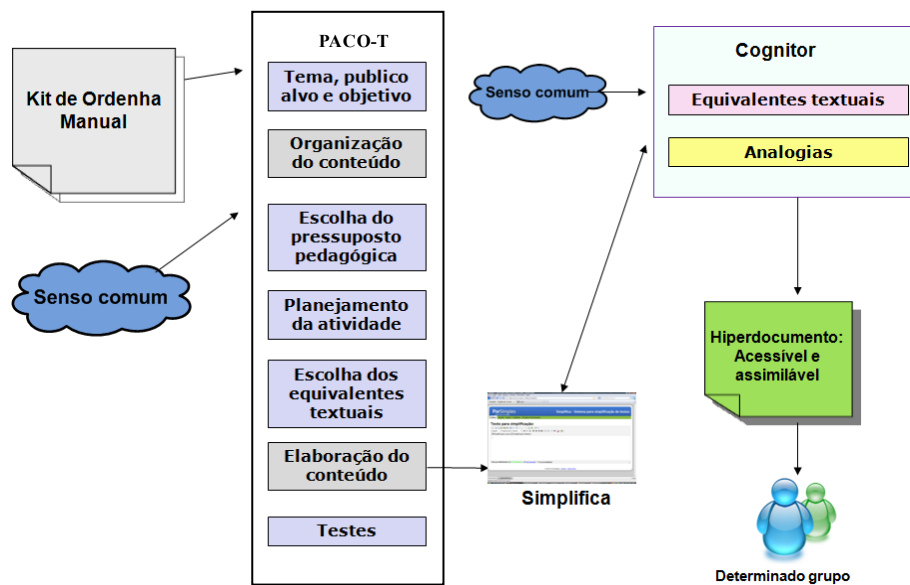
Kit de Ordenha Manual

Senso comum

PACO-T

Tema, publico alvo e objetivo

Organização do conteúdo

Escolha do pressuposto pedagógica

Planejamento da atividade

Escolha dos equivalentes textuais

Elaboração do conteúdo

Testes

Senso comum

Cognitor

Equivalentes textuais

Analogias

Hiperdocumento: Acessível e assimilável

Simplifica

Determinado grupo